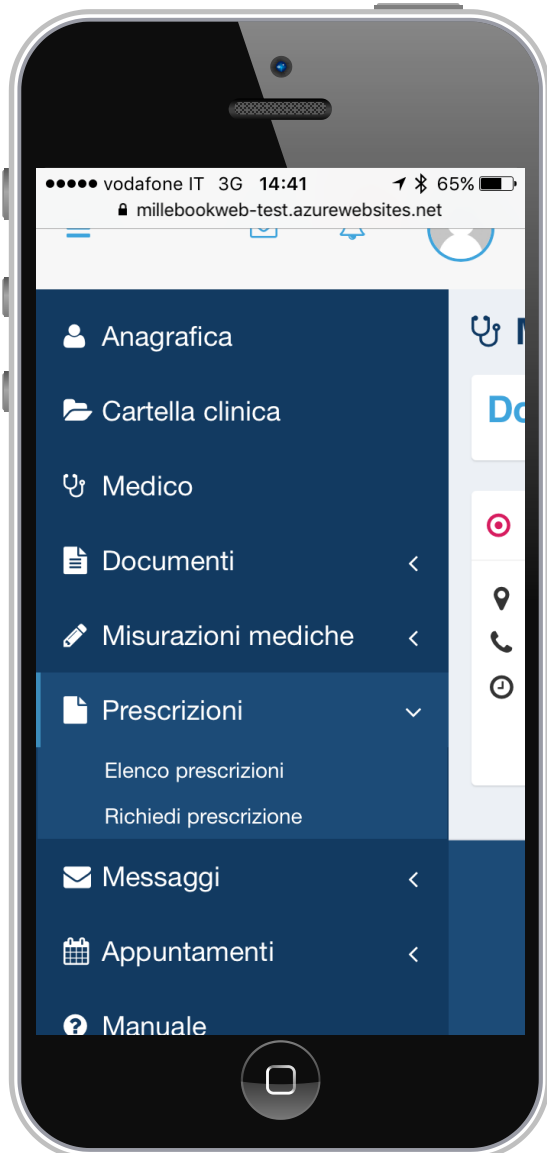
●●●●● vodafone IT 3G 14:41 65%
millebookweb-test.azurewebsites.net

Anagrafica
Cartella clinica
Medico
Documenti
Misurazioni mediche
Prescrizioni
Elenco prescrizioni
Richiedi prescrizione
Messaggi
Appuntamenti
Manuale

Do